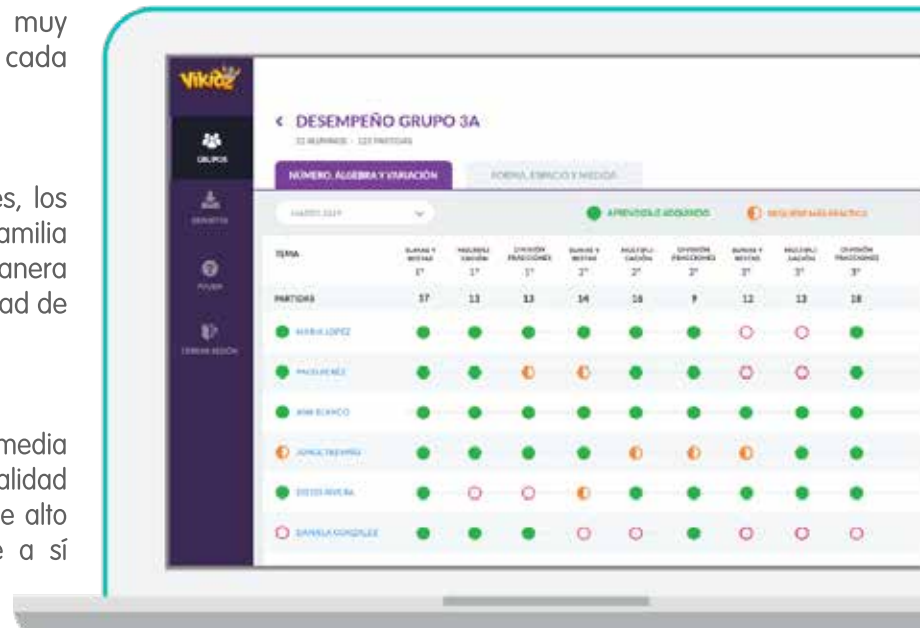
muy
cada

es, los
amilia
anera
ad de

media
alidad
e alto
e a sí

Vikidz

GRUPOS

REPORTES

AYUDA

CERRAR SESIÓN

< DESEMPEÑO GRUPO 3A

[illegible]

NÚMERO, ÁLGEBRA Y VARIACIÓN

FORMA, ESPACIO Y MEDIDA

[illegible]

APRENDIDA O ADQUIRIDO

REQUIERE MÁS PRÁCTICA

| TEMA | SUMAS Y RESTAS 1° | MULTIPLICACIÓN 1° | DIVISIÓN FRACCIONES 1° | SUMAS Y RESTAS 2° | MULTIPLICACIÓN 2° | DIVISIÓN FRACCIONES 2° | SUMAS Y RESTAS 3° | MULTIPLICACIÓN 3° | DIVISIÓN FRACCIONES 3° |
|---|---|---|---|---|---|---|---|---|---|
| PARTIDAS | 17 | 11 | 13 | 14 | 16 | 9 | 12 | 13 | 18 |
| MARIA LOPEZ | | | | | | | | | |
| PAOLA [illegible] | | | | | | | | | |
| ANA BLANCO | | | | | | | | | |
| JORGE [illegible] | | | | | | | | | |
| DIEGO RIVERA | | | | | | | | | |
| DANIELA GONZALEZ | | | | | | | | | |